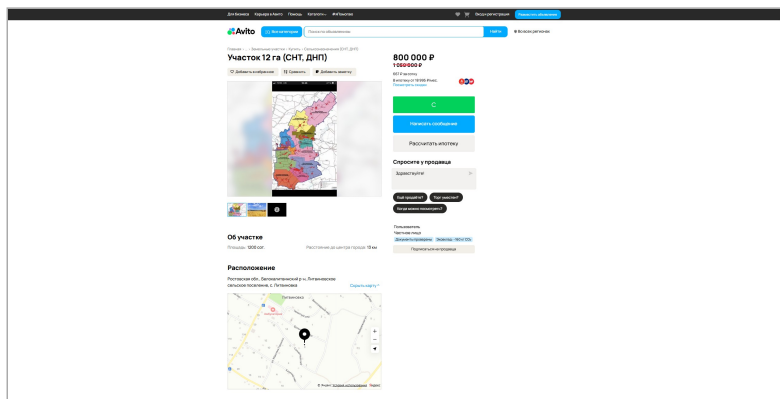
Для бизнеса Карьера в Авито Помощь Каталоги #яПомогаю Вход и регистрация Разместить объявление

Avito Все категории Поиск по объявлениям Найти Во всех регионах

Главная · ... · Земельные участки · Купить · Сельхозназначения (СНТ, ДНП)

Участок 12 га (СНТ, ДНП)

Добавить в избранное Сравнить Добавить заметку

800 000 ₽
1 050 000 ₽

С

Написать сообщение

Рассчитать ипотеку

Спросите у продавца

Здравствуйте!

Ещё продаёте? Торг уместен? Когда можно посмотреть?

Пользователь
Частное лицо
Документы проверены
Подписаться на продавца

Об участке

Площадь: 1200 сот.

Расстояние до центра города: 13 км

Расположение

Ростовская обл., Белокалитвинский р-н, Литвиновское сельское поселение, с. Литвиновка

Скрыть карту

Литвиновка

© Яндекс Условия использования Яндекс